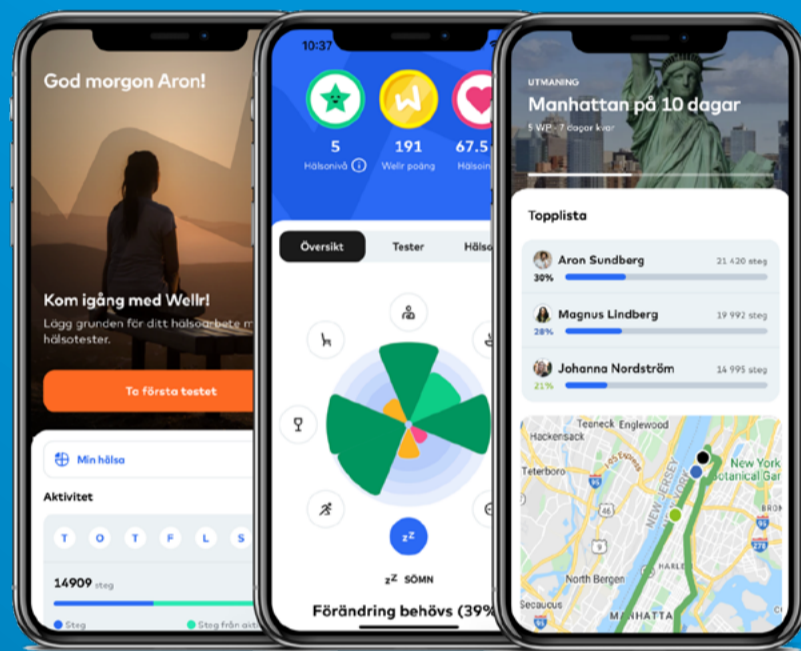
God morgon Aron!

Kom igång med Wellr!

Lägg grunden för ditt hälsoarbete m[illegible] hälsotester.

Ta första testet

Min hälsa

Aktivitet

T O T F L S

14909 steg

Steg

Steg från akt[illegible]

10:37

5
Hälsonivå

191
Wellr poäng

67.5
Hälsoin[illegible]

Översikt

Tester

Hälsa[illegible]

zZ

zZ SÖMN

Förändring behövs (39%

UTMANING

Manhattan på 10 dagar

5 WP · 7 dagar kvar

Topplista

Aron Sundberg
21 430 steg
30%

Magnus Lindberg
19 992 steg
28%

Johanna Nordström
14 995 steg
21%

Teaneck
Englewood
Hackensack
Teterboro
NEW JERSEY
New York
Botanical Gar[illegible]
North Bergen
Secaucus
MANHATTAN